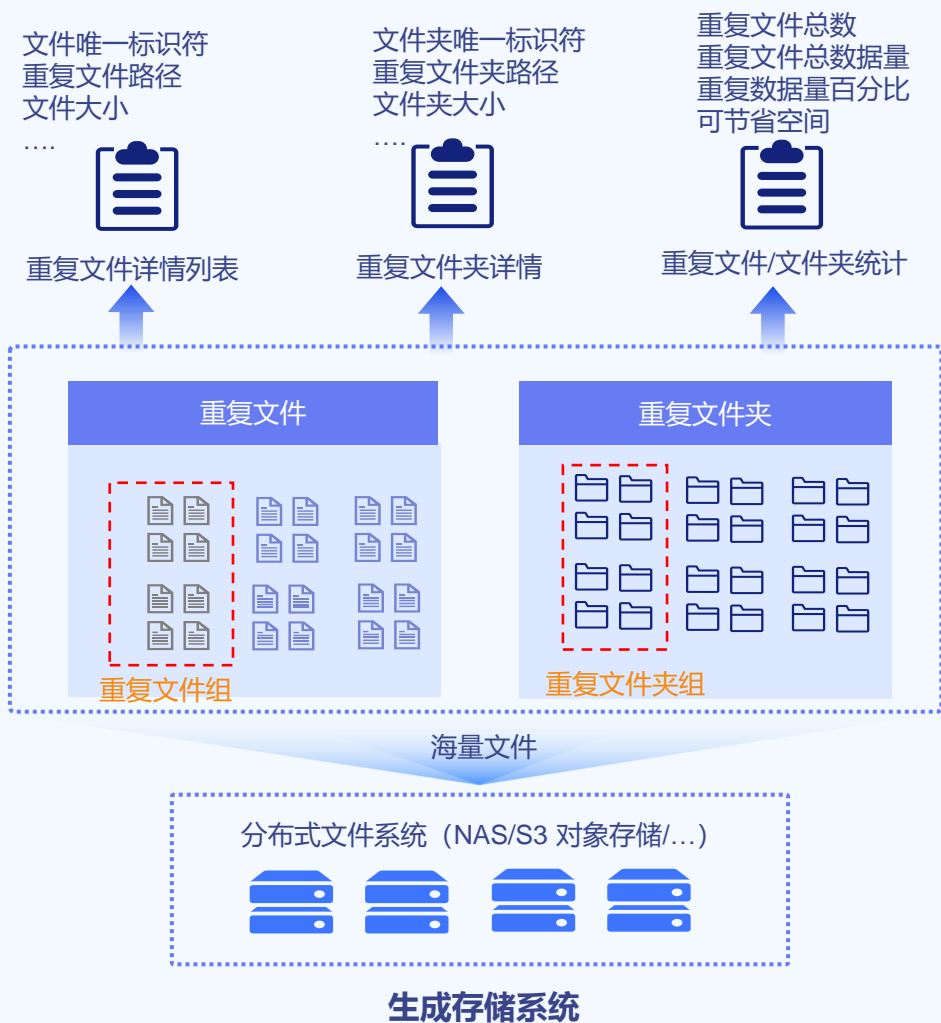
文件唯一标识符
重复文件路径
文件大小
....

重复文件详情列表

文件夹唯一标识符
重复文件夹路径
文件夹大小
....

重复文件夹详情

重复文件总数
重复文件总数据量
重复数据量百分比
可节省空间

重复文件/文件夹统计

重复文件

重复文件组

重复文件夹

重复文件夹组

海量文件

分布式文件系统（NAS/S3 对象存储/...）

生成存储系统